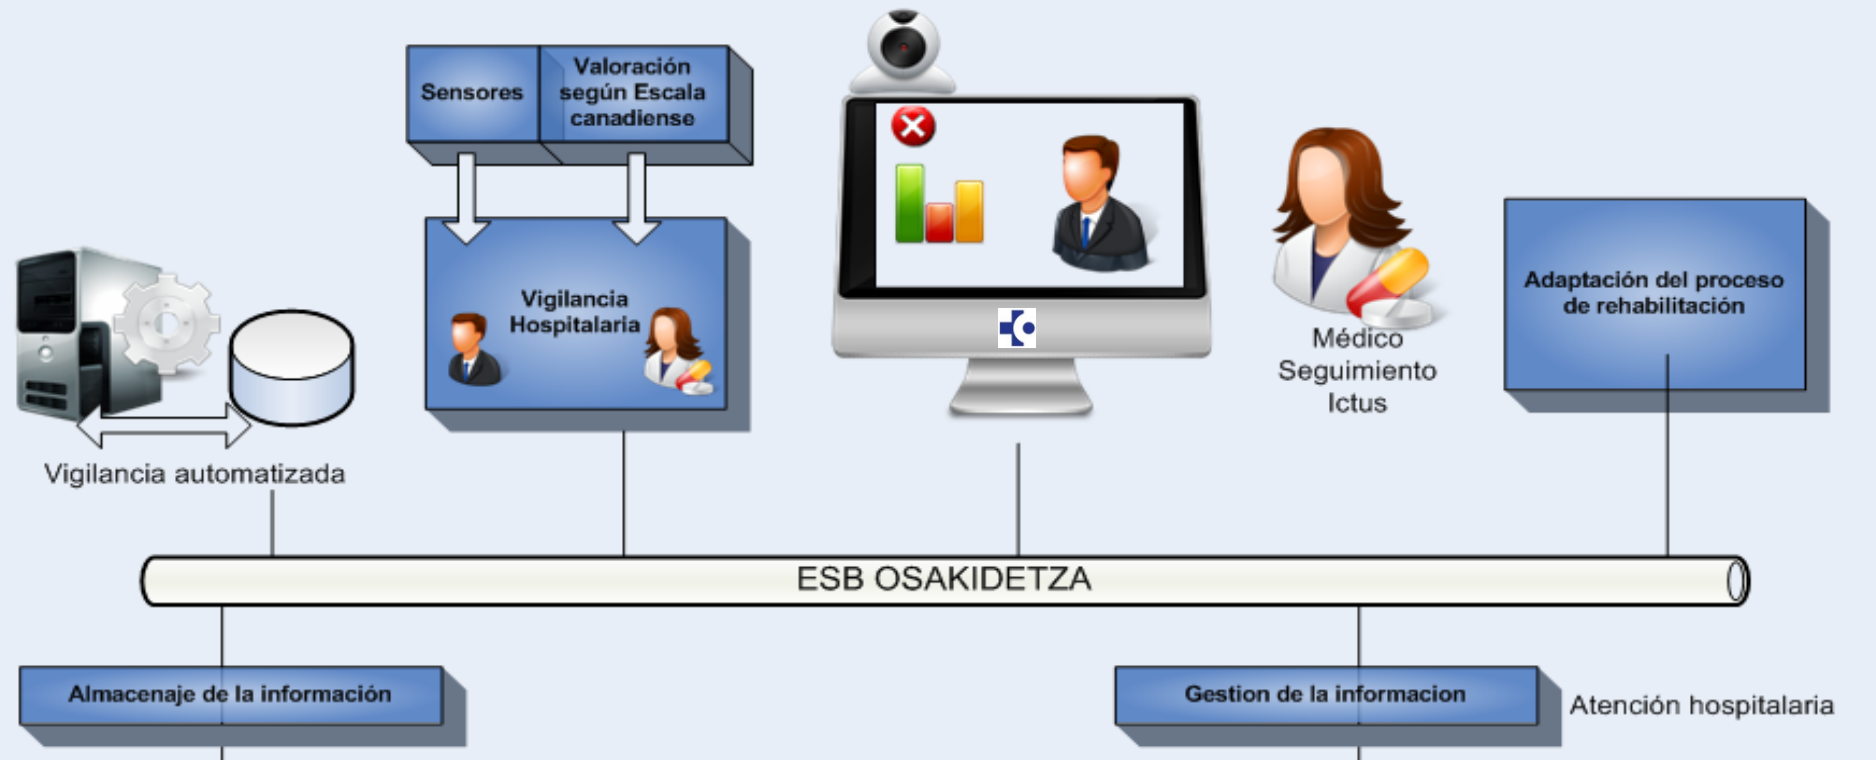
Sensores

Valoración según Escala canadiense

Vigilancia Hospitalaria

Médico Seguimiento Ictus

Adaptación del proceso de rehabilitación

Vigilancia automatizada

ESB OSAKIDETZA

Almacenaje de la información

Gestion de la informacion

Atención hospitalaria